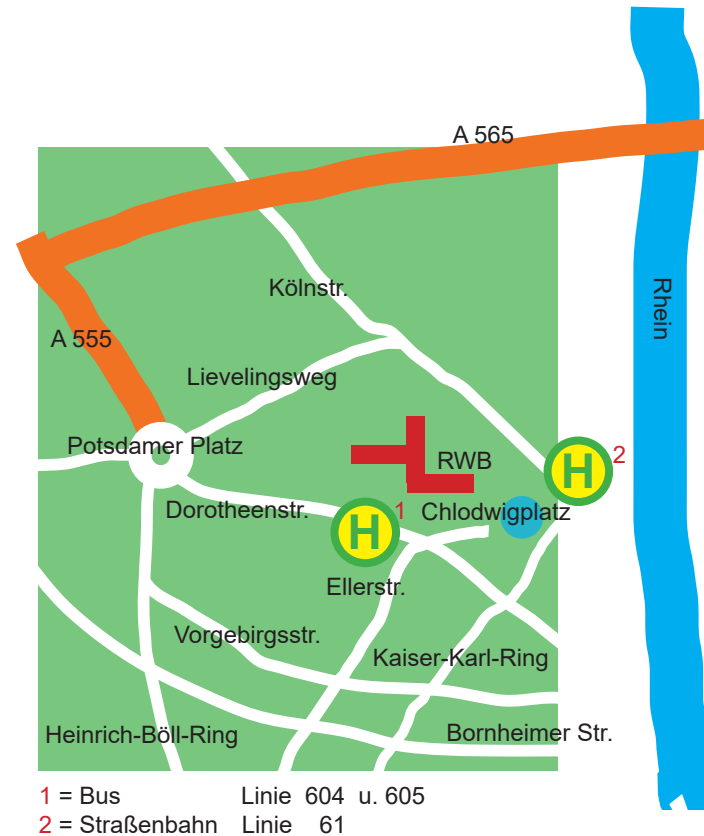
A 565

Rhein

Kölnstr.

A 555

Lievelingsweg

RWB

Potsdamer Platz

H 2

Dorotheenstr.

H 1

Chlodwigplatz

Ellerstr.

Vorgebirgsstr.

Kaiser-Karl-Ring

Heinrich-Böll-Ring

Bornheimer Str.

1 = Bus Linie 604 u. 605
2 = Straßenbahn Linie 61